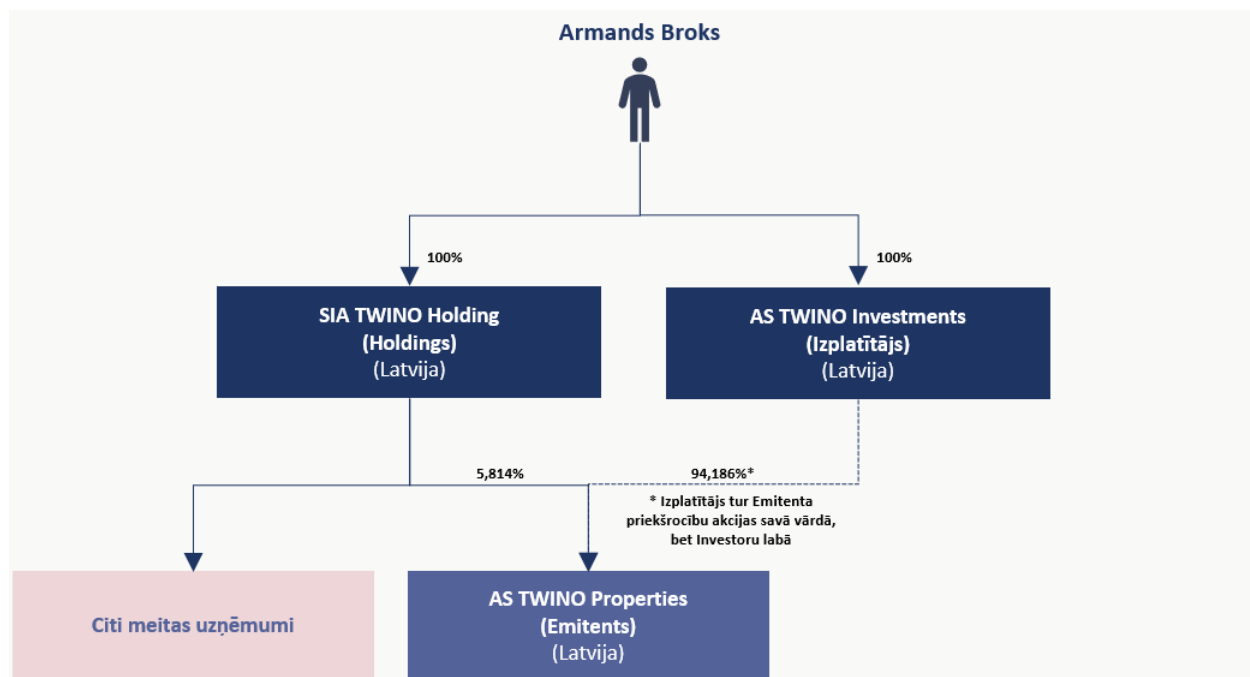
Armands Broks

100%

100%

SIA TWINO Holding
(Holdings)
(Latvija)

AS TWINO Investments
(Izplatītājs)
(Latvija)

5,814%

94,186%*

* Izplatītājs tur Emitenta priekšrocību akcijas savā vārdā, bet Investoru labā

Citi meitas uzņēmumi

AS TWINO Properties
(Emitents)
(Latvija)